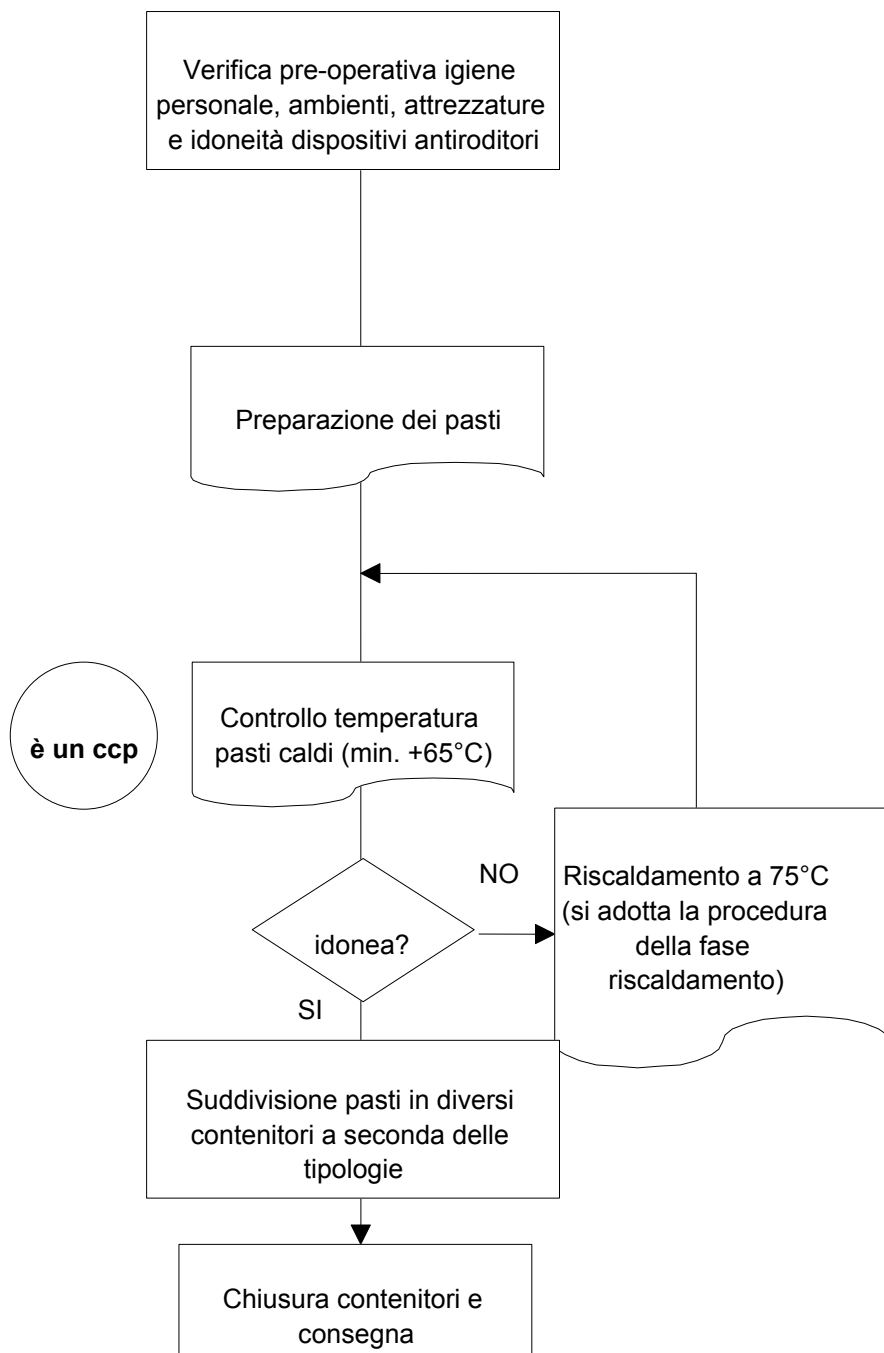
Verifica pre-operativa igiene personale, ambienti, attrezzature e idoneità dispositivi antiroditori

Preparazione dei pasti

è un ccp

Controllo temperatura pasti caldi (min. +65°C)

idonea?

NO

Riscaldamento a 75°C (si adotta la procedura della fase riscaldamento)

SI

Suddivisione pasti in diversi contenitori a seconda delle tipologie

Chiusura contenitori e consegna